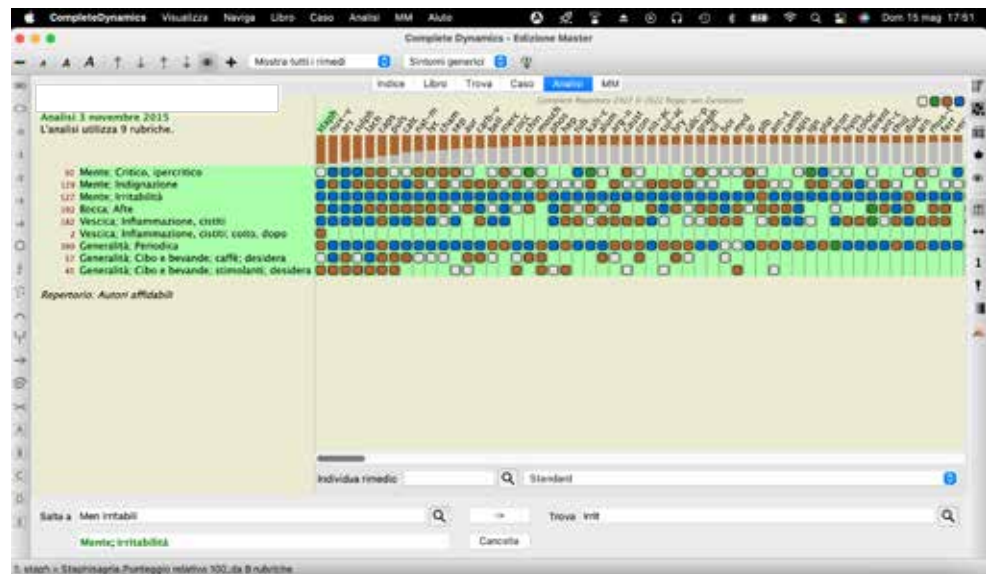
CompleteDynamics Visualizza Naviga Libro Caso Analisi MM Aiuto

Dom 15 mag 17:51

Complete Dynamics - Edizione Master

Mostra tutti i rimedi

Sintomi generici

Indice Libro Trova Caso Analisi MM

Analisi 3 novembre 2015
L'analisi utilizza 9 rubriche.

92 Mente; Critico, ipercritico
129 Mente; Indignazione
122 Mente; Irritabilità
192 Bocca; Afte
182 Vescica; Infiammazione, cistiti
2 Vescica; Infiammazione, cistiti; coito, dopo
360 Generalità; Periodica
17 Generalità; Cibo e bevande; caffè; desidera
41 Generalità; Cibo e bevande; stimolanti; desidera

Repertorio: Autori affidabili

staph

Individua rimedio

Standard

Salta a Men irritabil

Trova irrit

Mente; Irritabilità

Cancella

1. staph = Staphisagria. Punteggio relativo 100, da 8 rubriche